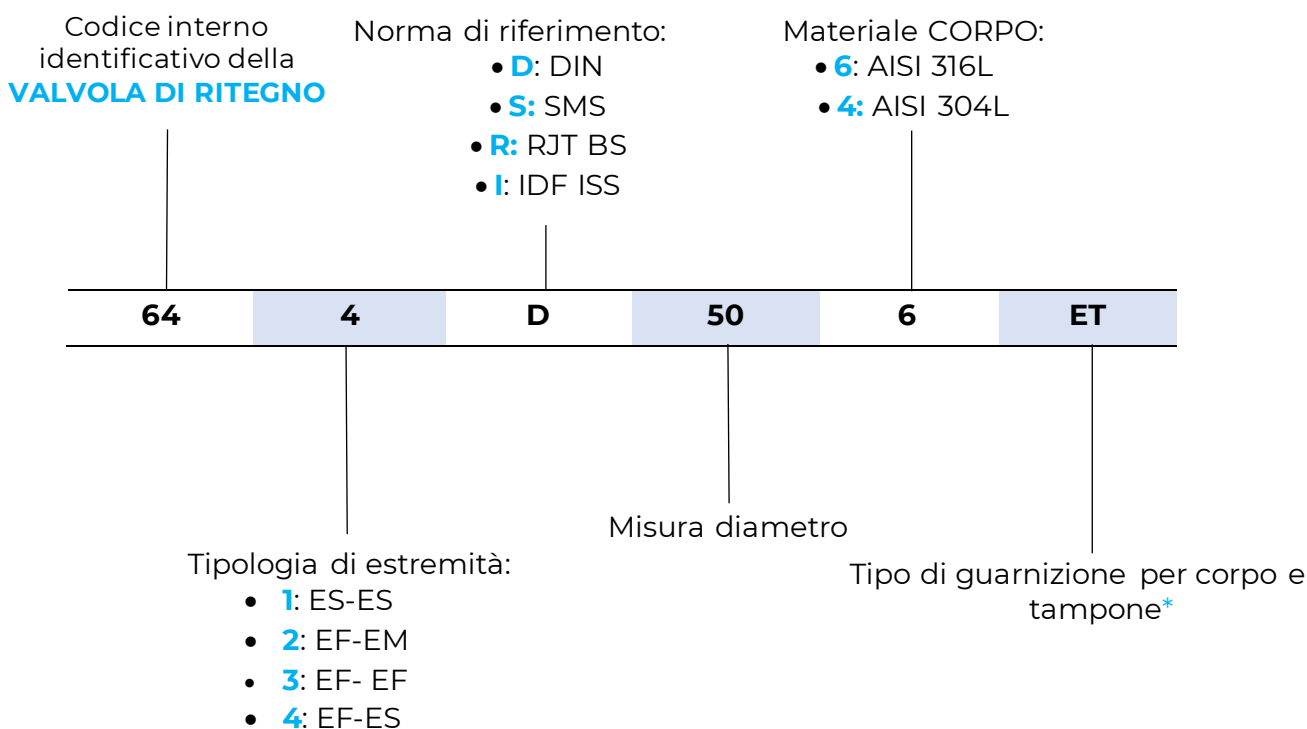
Codice interno identificativo della
VALVOLA DI RITEGNO

Norma di riferimento:
• D: DIN
• S: SMS
• R: RJT BS
• I: IDF ISS

Materiale CORPO:
• 6: AISI 316L
• 4: AISI 304L

| 64 | 4 | D | 50 | 6 | ET |
|---|---|---|---|---|---|

Tipologia di estremità:
• 1: ES-ES
• 2: EF-EM
• 3: EF- EF
• 4: EF-ES

Misura diametro

Tipo di guarnizione per corpo e tampone*